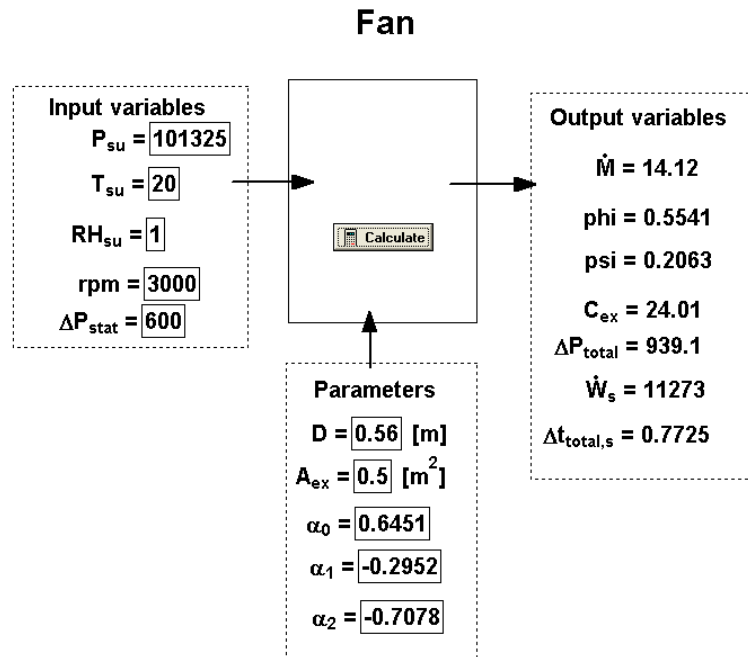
Fan

Input variables
$P_{su}$ = 101325
$T_{su}$ = 20
$RH_{su}$ = 1
rpm = 3000
$\Delta P_{stat}$ = 600

Calculate

Output variables
$\dot{M}$ = 14.12
phi = 0.5541
psi = 0.2063
$C_{ex}$ = 24.01
$\Delta P_{total}$ = 939.1
$\dot{W}_s$ = 11273
$\Delta t_{total,s}$ = 0.7725

Parameters
D = 0.56 [m]
$A_{ex}$ = 0.5 [$m^2$]
$\alpha_0$ = 0.6451
$\alpha_1$ = -0.2952
$\alpha_2$ = -0.7078